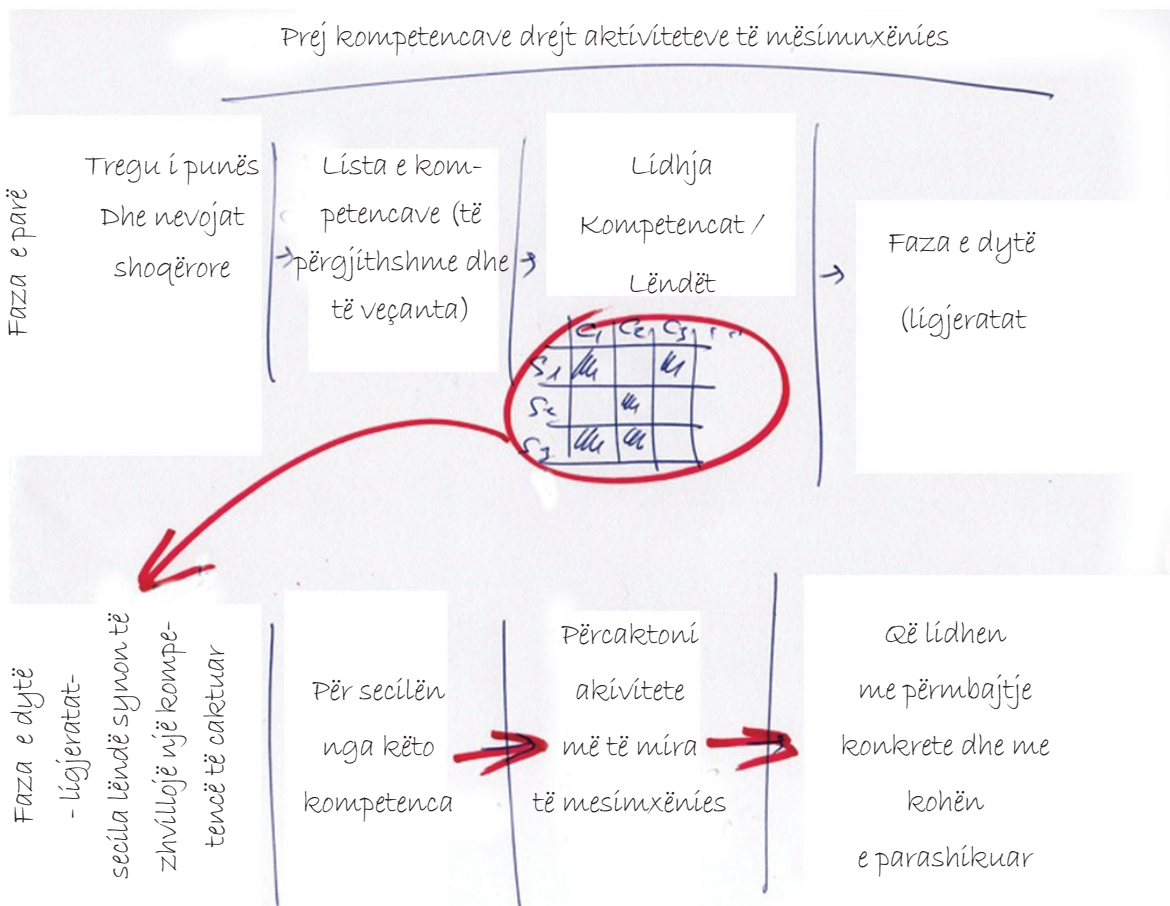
Prej kompetencave drejt aktiviteteve të mësimnxënies

Faza e parë

Tregu i punës Dhe nevojat shoqërore

Lista e kompetencave (të përgjithshme dhe të veçanta)

Lidhja Kompetencat / Lëndët

| | $C_1$ | $C_2$ | $C_3$ |
|---|---|---|---|
| $S_1$ | ✓ | | ✓ |
| $S_2$ | | ✓ | |
| $S_3$ | ✓ | ✓ | |

Faza e dytë (ligjeratat

Faza e dytë - ligjeratat- secila lëndë synon të zhvillojë një kompetencë të caktuar

Për secilën nga këto kompetenca

Përcaktoni akivitete më të mira të mesimxënies

Që lidhen me përmbajtje konkrete dhe me kohën e parashikuar